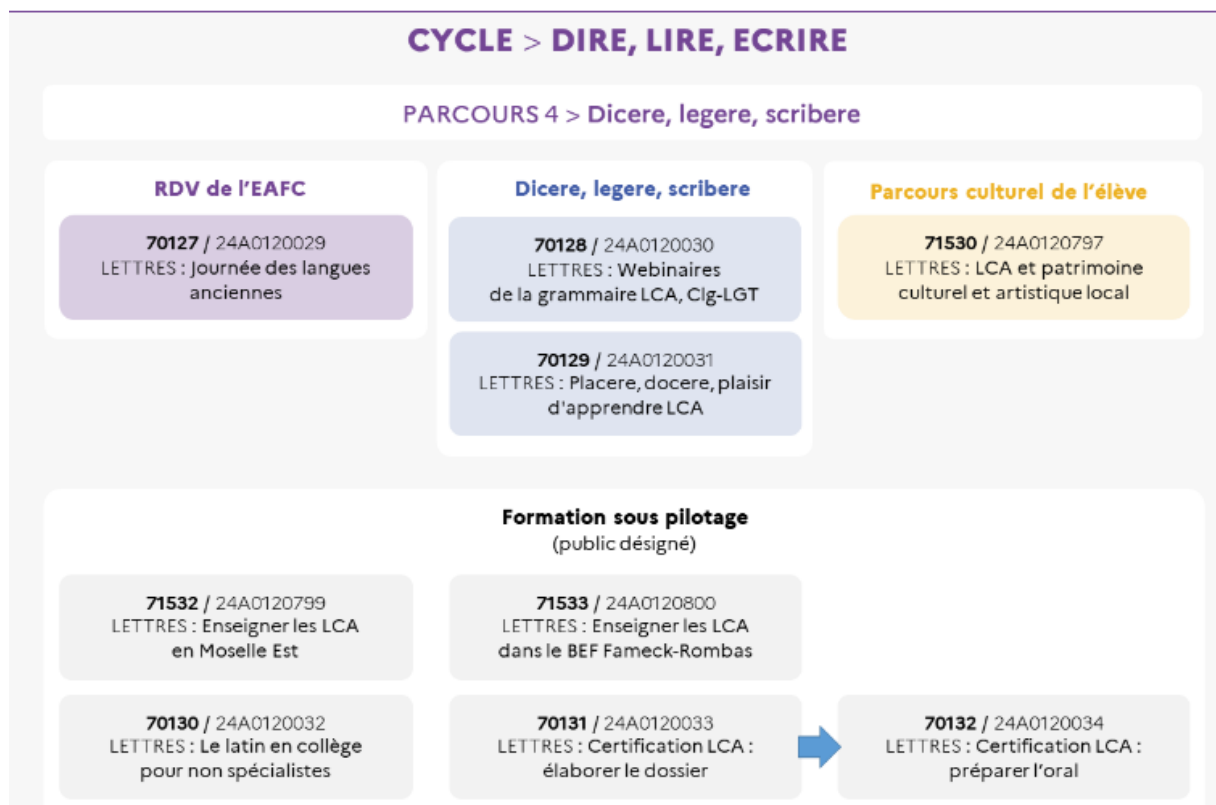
CYCLE > DIRE, LIRE, ECRIRE

PARCOURS 4 > Dicere, legere, scribere

RDV de l'EAFC

70127 / 24A0120029
LETTRES : Journée des langues anciennes

Dicere, legere, scribere

70128 / 24A0120030
LETTRES : Webinaires de la grammaire LCA, Clg-LGT

70129 / 24A0120031
LETTRES : Placere, docere, plaisir d'apprendre LCA

Parcours culturel de l'élève

71530 / 24A0120797
LETTRES : LCA et patrimoine culturel et artistique local

Formation sous pilotage
(public désigné)

71532 / 24A0120799
LETTRES : Enseigner les LCA en Moselle Est

71533 / 24A0120800
LETTRES : Enseigner les LCA dans le BEF Fameck-Rombas

70130 / 24A0120032
LETTRES : Le latin en collège pour non spécialistes

70131 / 24A0120033
LETTRES : Certification LCA : élaborer le dossier

70132 / 24A0120034
LETTRES : Certification LCA : préparer l'oral